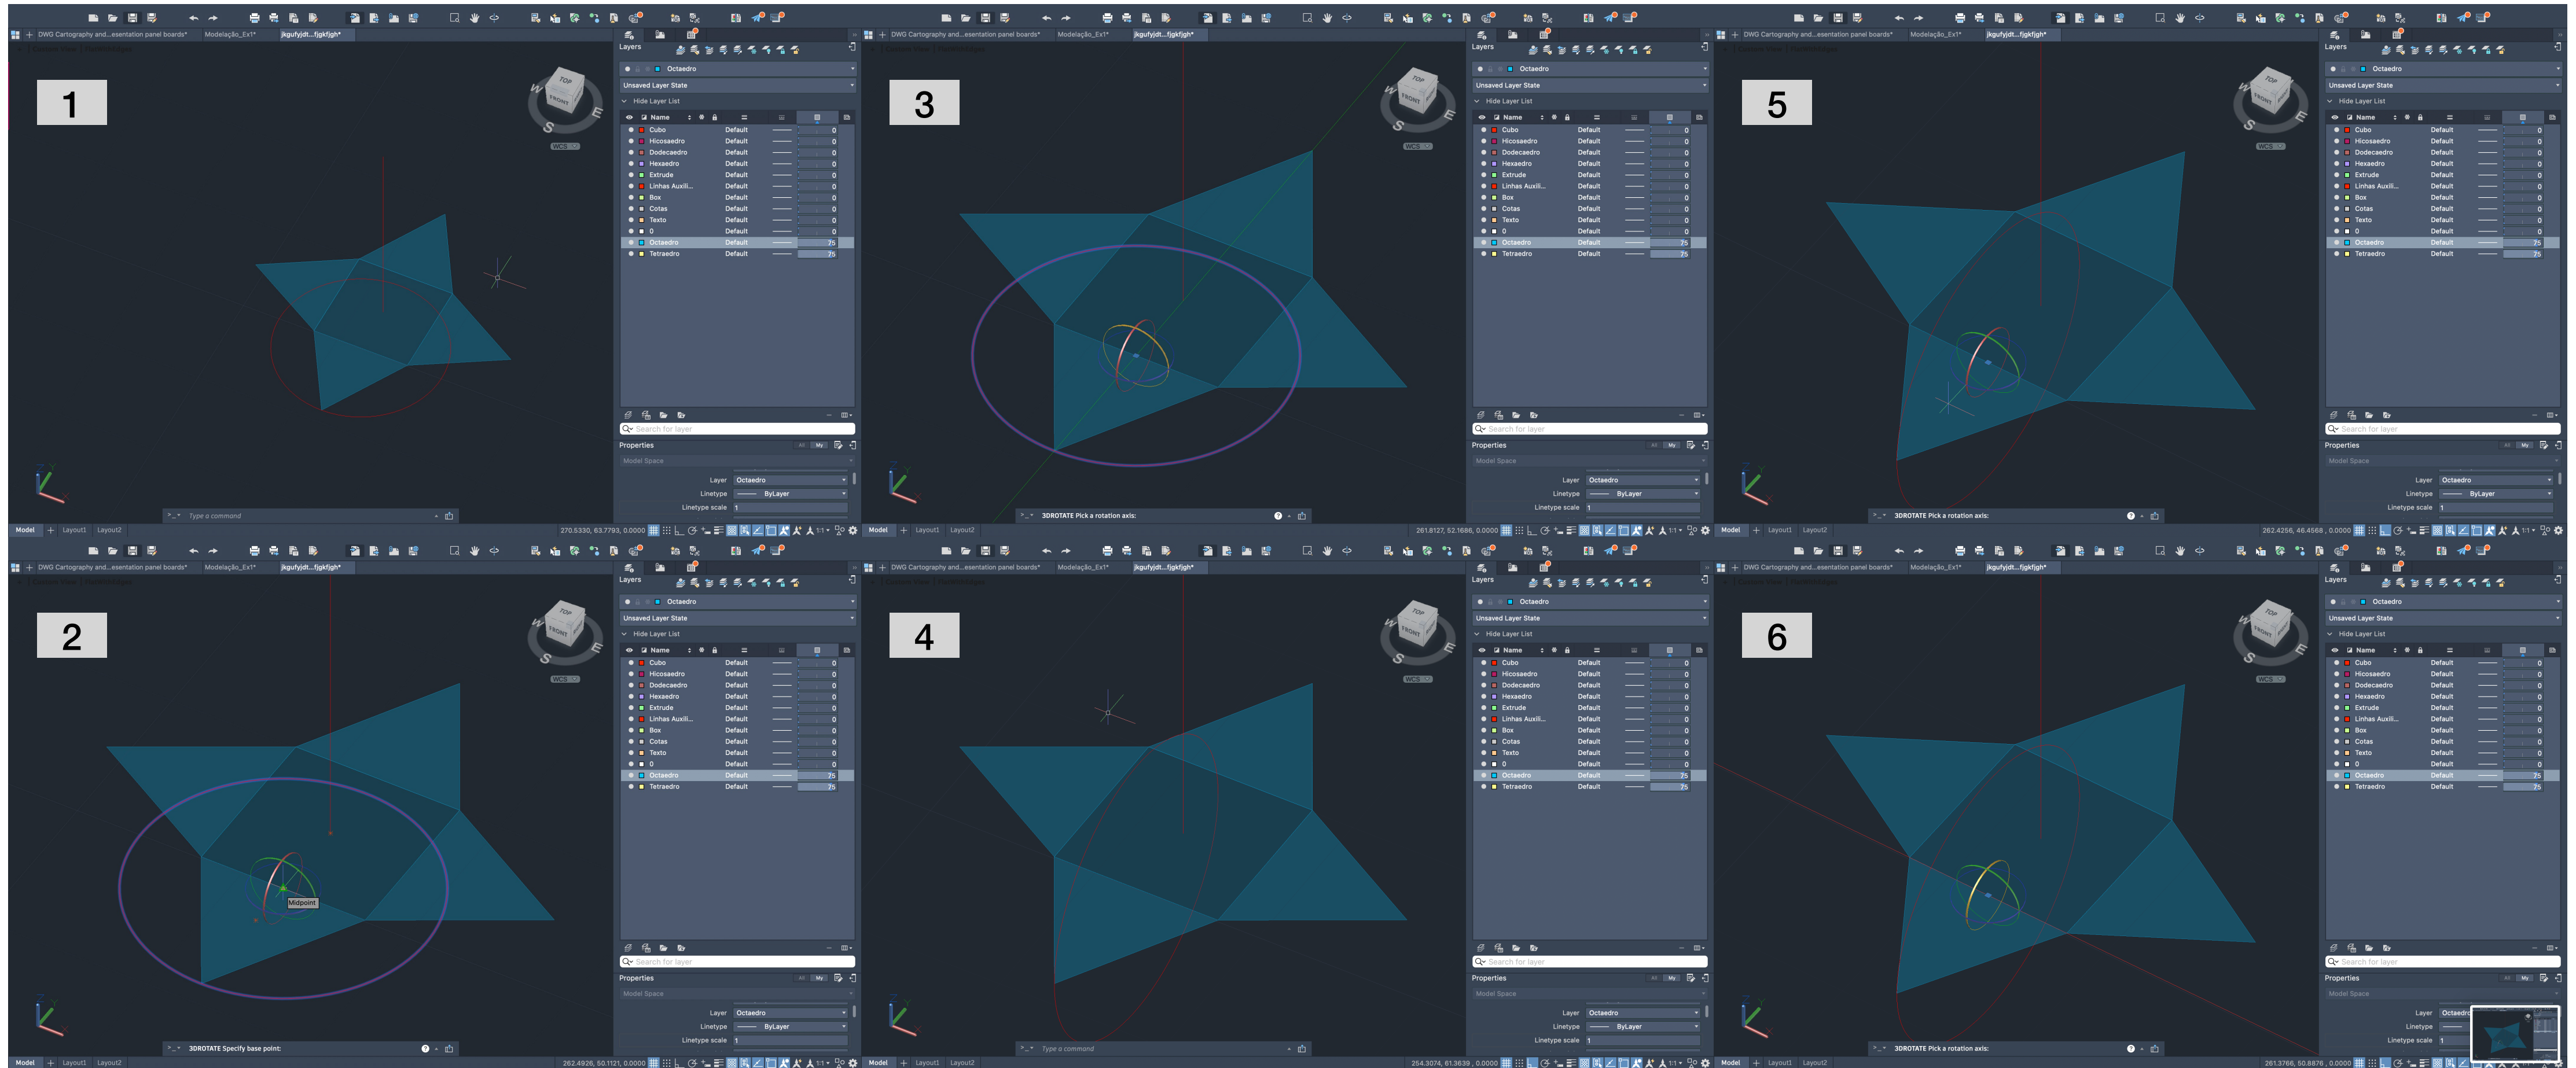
1

DWG Cartography and...esentation panel boards* Modelação_Ex1* jkgufyjdt...fjgkfjgh*

Layers

Octaedro

Unsaved Layer State

Hide Layer List

| Name | | |
|---|---|---|
| Cubo | Default | 0 |
| Hicosaedro | Default | 0 |
| Dodecaedro | Default | 0 |
| Hexaedro | Default | 0 |
| Extrude | Default | 0 |
| Linhas Auxili... | Default | 0 |
| Box | Default | 0 |
| Cotas | Default | 0 |
| Texto | Default | 0 |
| 0 | Default | 0 |
| Octaedro | Default | 75 |
| Tetraedro | Default | 75 |

Search for layer

Properties

Model Space

Layer Octaedro
Linetype ByLayer
Linetype scale 1

Type a command

Model Layout1 Layout2

270.5330, 63.7793, 0.0000

3

3DROTATE Pick a rotation axis:

261.8127, 52.1686, 0.0000

5

3DROTATE Pick a rotation axis:

262.4256, 46.4568, 0.0000

2

Midpoint

3DROTATE Specify base point:

262.4926, 50.1121, 0.0000

4

Type a command

254.3074, 61.3639, 0.0000

6

3DROTATE Pick a rotation axis:

261.3766, 50.8876, 0.0000